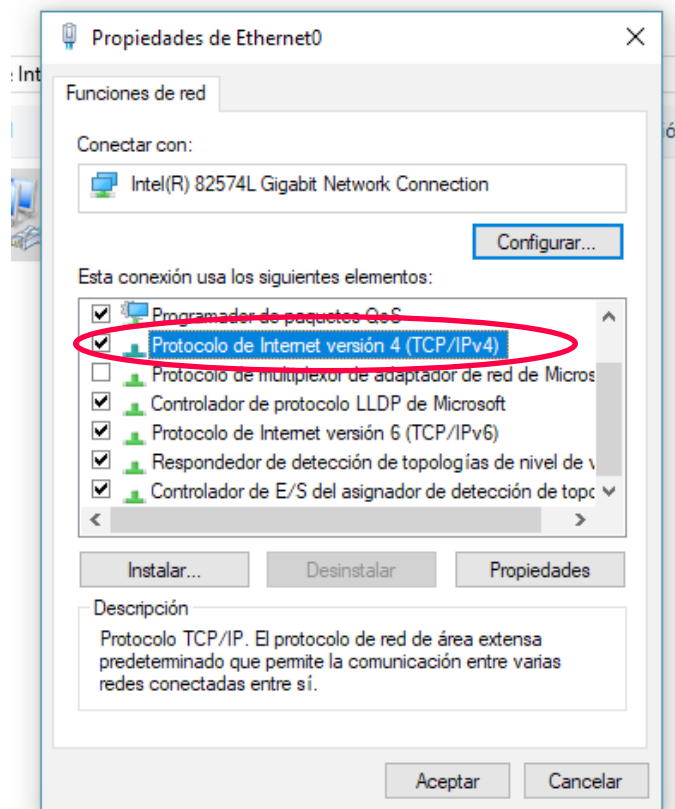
Propiedades de Ethernet0

Funciones de red

Conectar con:

Intel(R) 82574L Gigabit Network Connection

Configurar...

Esta conexión usa los siguientes elementos:

Programador de paquetes QoS
Protocolo de Internet versión 4 (TCP/IPv4)
Protocolo de multiplexor de adaptador de red de Micros
Controlador de protocolo LLDP de Microsoft
Protocolo de Internet versión 6 (TCP/IPv6)
Respondedor de detección de topologías de nivel de v
Controlador de E/S del asignador de detección de topo

Instalar... Desinstalar Propiedades

Descripción

Protocolo TCP/IP. El protocolo de red de área extensa predeterminado que permite la comunicación entre varias redes conectadas entre sí.

Aceptar Cancelar